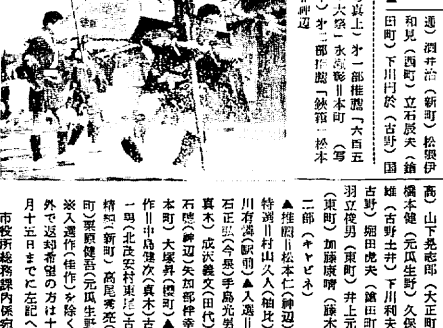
通）酒井治（新町）松田伊
和見（西町）立石辰夫（舘
田町）下川円於（古野）国

（写真上）才一部推選「六百五
十六条」永島彰＝本町（写
真下）才二部推選「秋篠」松本
神辺

高）山下晃志郎（大正町
橋本健（元瓜生野）久保
雄（古野土井）下川利夫
古野）堀田虎夫（舘田町
羽立俊男（東町）井上元
（東町）加藤康晴（藤本
二部（キャビネ）
▲推選＝松本仁（神辺）
特選＝村山久人（柚比）
川有満（駅前）▲入選＝
石正弘（今泉）手島光男
真本）成沢義文（田代
石穂（新辺）矢加部伸幸
本町）大坪昇（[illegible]町）
作＝中島健次（真本）古
一男（北宿安村東組）古
精知（新町）高尾秀充（
町）栗原健吾（元瓜生野
※入選作（佳作）を除く
外で返却希望の方は十
月十五日までに左記へ
市役所総務課内係宛